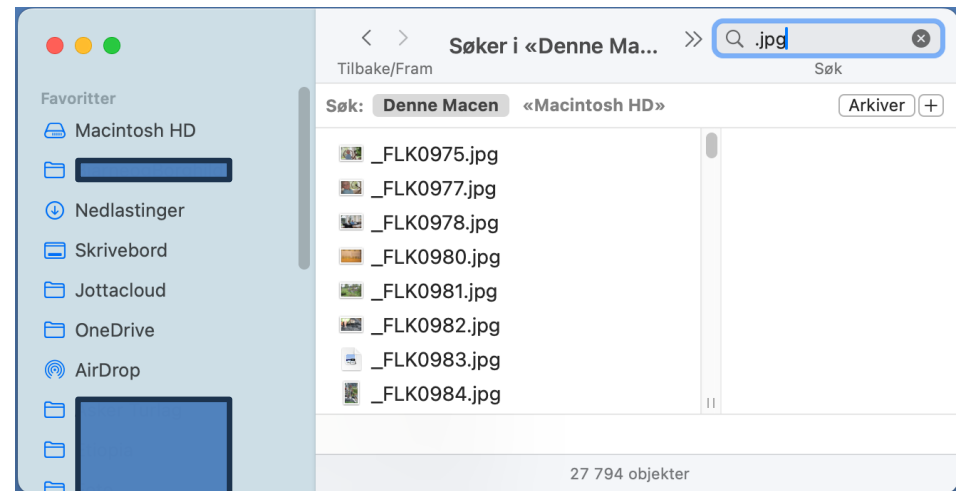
Søker i «Denne Ma...
Tilbake/Fram
.jpg
Søk

Favoritter
Macintosh HD
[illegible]
Nedlastinger
Skrivebord
Jottacloud
OneDrive
AirDrop
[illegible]
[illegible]

Søk: Denne Macen «Macintosh HD»
Arkiver +

_FLK0975.jpg
_FLK0977.jpg
_FLK0978.jpg
_FLK0980.jpg
_FLK0981.jpg
_FLK0982.jpg
_FLK0983.jpg
_FLK0984.jpg

27 794 objekter